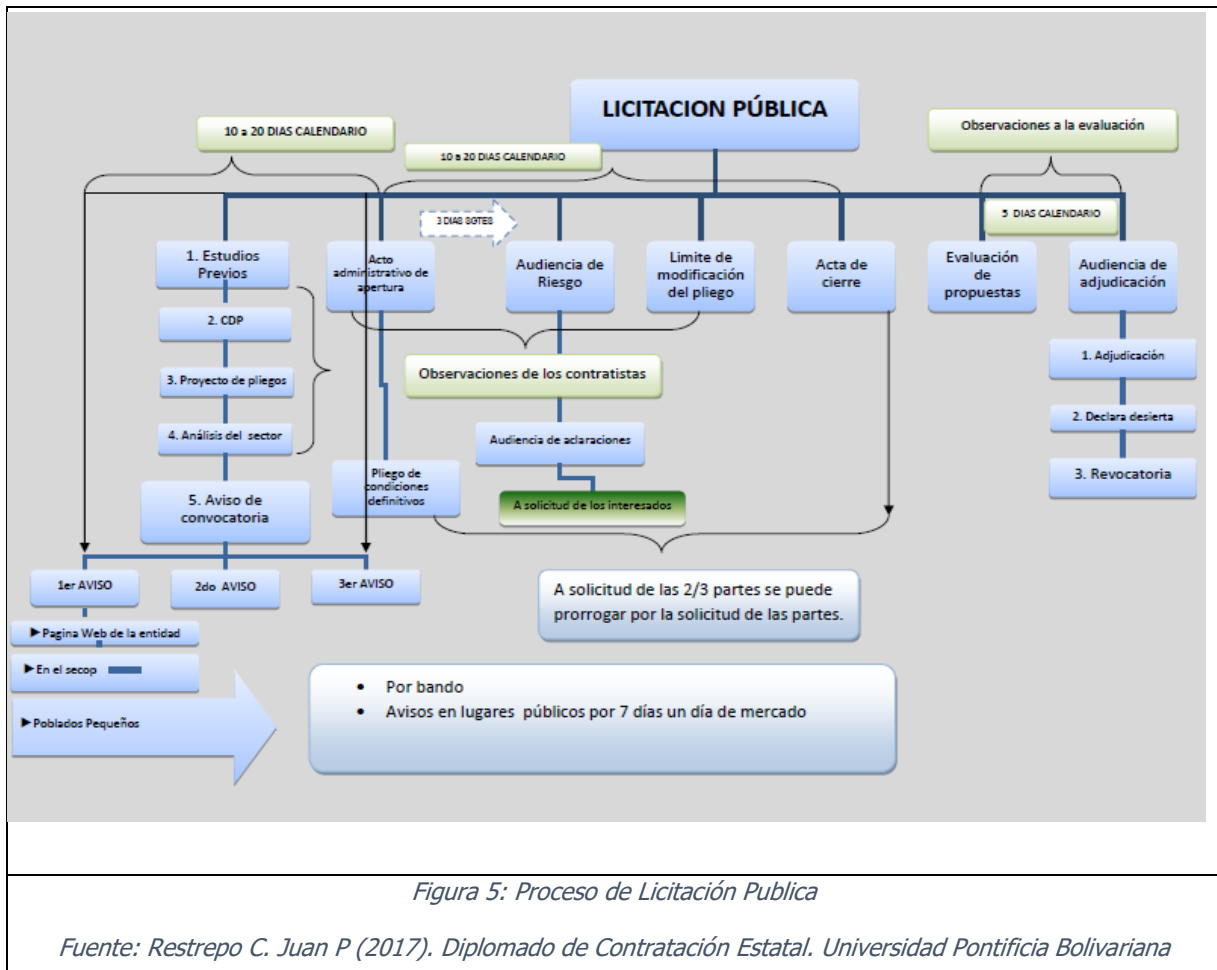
LICITACION PÚBLICA

10 a 20 DIAS CALENDARIO

10 a 20 DIAS CALENDARIO

Observaciones a la evaluación

3 DIAS SGTES

5 DIAS CALENDARIO

1. Estudios Previos

Acto administrativo de apertura

Audiencia de Riesgo

Limite de modificación del pliego

Acta de cierre

Evaluación de propuestas

Audiencia de adjudicación

2. CDP

3. Proyecto de pliegos

4. Análisis del sector

Observaciones de los contratistas

Audiencia de aclaraciones

A solicitud de los interesados

Pliego de condiciones definitivos

5. Aviso de convocatoria

1. Adjudicación

2. Declara desierta

3. Revocatoria

1er AVISO

2do AVISO

3er AVISO

A solicitud de las 2/3 partes se puede prorrogar por la solicitud de las partes.

► Pagina Web de la entidad

► En el secop

► Poblados Pequeños

• Por bando
• Avisos en lugares públicos por 7 días un día de mercado

Figura 5: Proceso de Licitación Publica

Fuente: Restrepo C. Juan P (2017). Diplomado de Contratación Estatal. Universidad Pontificia Bolivariana